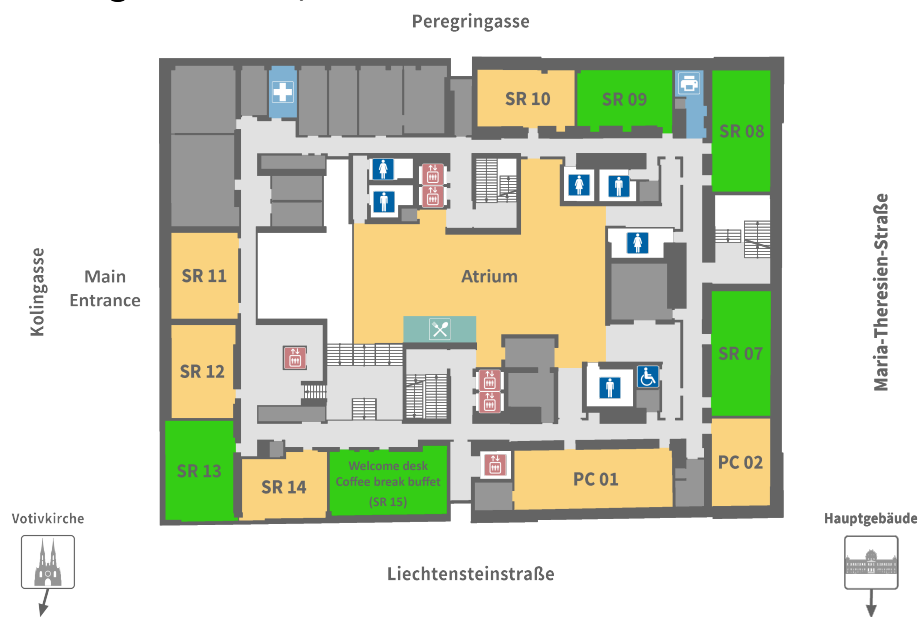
Peregringasse

SR 10
SR 09
SR 08

Kolingasse

Main Entrance

SR 11

Atrium

Maria-Theresien-Straße

SR 12

SR 07

SR 13
SR 14
Welcome desk
Coffee break buffet
(SR 15)
PC 01
PC 02

Votivkirche

Hauptgebäude

Liechtensteinstraße